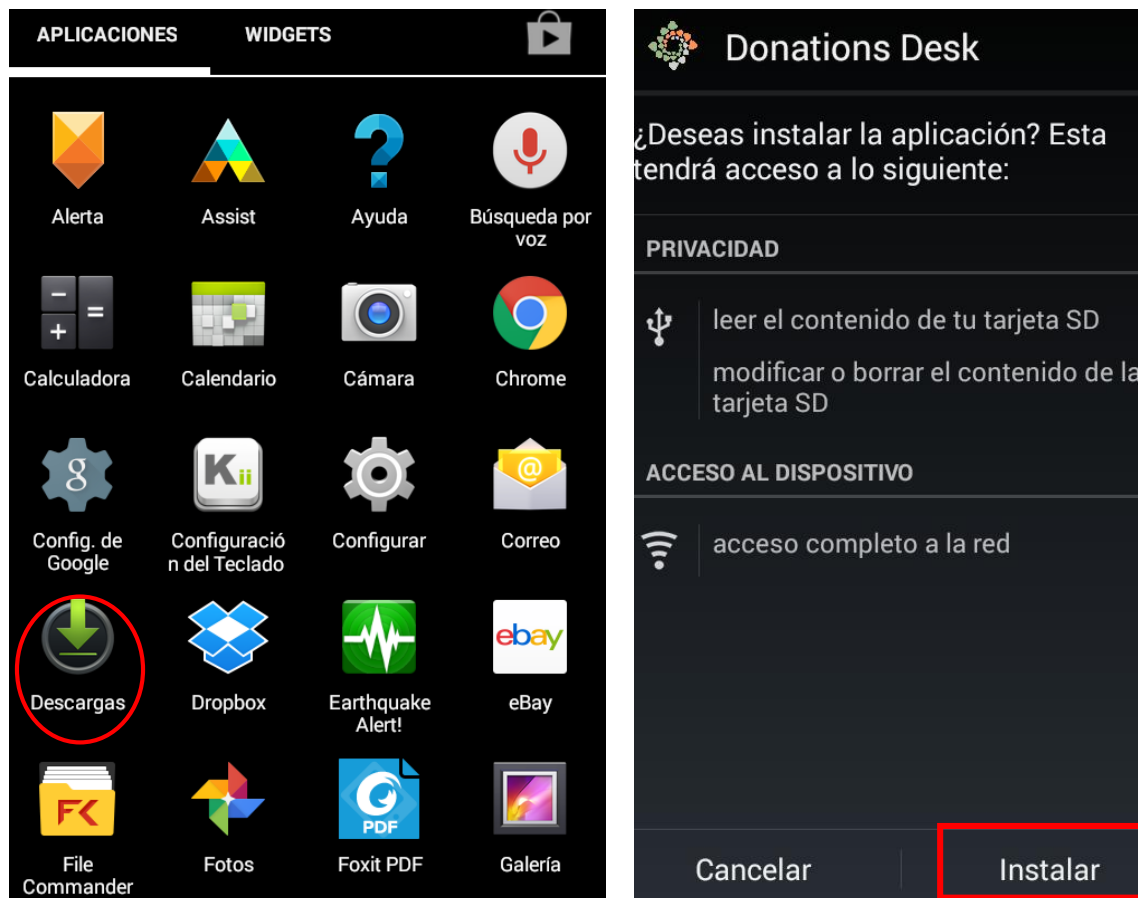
APLICACIONES WIDGETS

Alerta
Assist
Ayuda
Búsqueda por voz
Calculadora
Calendario
Cámara
Chrome
Config. de Google
Configuración del Teclado
Configurar
Correo
Descargas
Dropbox
Earthquake Alert!
eBay
File Commander
Fotos
Foxit PDF
Galería

Donations Desk

¿Deseas instalar la aplicación? Esta tendrá acceso a lo siguiente:

PRIVACIDAD

leer el contenido de tu tarjeta SD

modificar o borrar el contenido de la tarjeta SD

ACCESO AL DISPOSITIVO

acceso completo a la red

Cancelar
Instalar